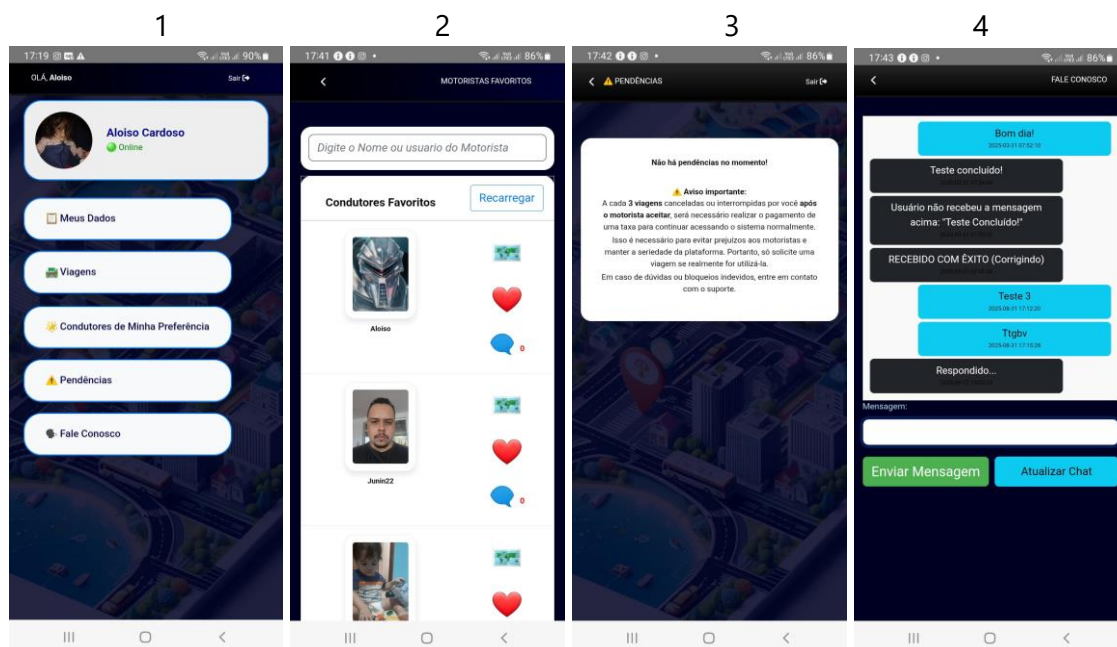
1

17:19 90%

OLÁ, Aloiso

Sair

Aloiso Cardoso
Online

Meus Dados

Viagens

Condutores de Minha Preferência

Pendências

Fale Conosco

2

17:41 86%

MOTORISTAS FAVORITOS

Digite o Nome ou usuario do Motorista

Condutores Favoritos

Recarregar

Aloiso

0

Junin22

0

3

17:42 86%

PENDÊNCIAS

Sair

Não há pendências no momento!

Aviso importante:
A cada 3 viagens canceladas ou interrompidas por você após o motorista aceitar, será necessário realizar o pagamento de uma taxa para continuar acessando o sistema normalmente. Isso é necessário para evitar prejuízos aos motoristas e manter a seriedade da plataforma. Portanto, só solicite uma viagem se realmente for utilizá-la.
Em caso de dúvidas ou bloqueios indevidos, entre em contato com o suporte.

4

17:43 86%

FALE CONOSCO

Bom dia!
2025-03-31 07:52:10

Teste concluído!
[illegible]

Usuário não recebeu a mensagem acima: "Teste Concluído!"
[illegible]

RECEBIDO COM ÊXITO (Corrigindo)
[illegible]

Teste 3
2025-08-31 17:12:20

Ttgbv
2025-08-31 17:15:26

Respondido...
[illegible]

Mensagem:

Enviar Mensagem

Atualizar Chat